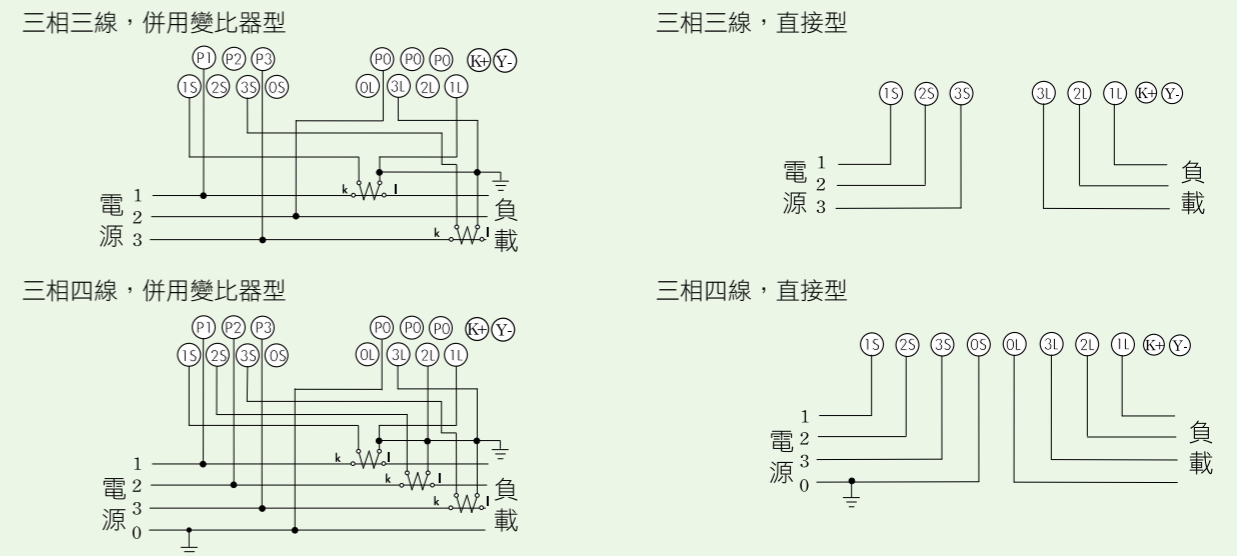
三相三線，併用變比器型

P1 P2 P3
1S 2S 3S 0S
P0 P0 P0 K+ Y-
0L 3L 2L 1L

電 1
2
源 3

k l
k l

負
載

三相三線，直接型

1S 2S 3S
3L 2L 1L K+ Y-

電 1
2
源 3

負
載

三相四線，併用變比器型

P1 P2 P3
1S 2S 3S 0S
P0 P0 P0 K+ Y-
0L 3L 2L 1L

1
電 2
3
源 0

k l
k l
k l

負
載

三相四線，直接型

1S 2S 3S 0S 0L 3L 2L 1L K+ Y-

1
電 2
3
源 0

負
載